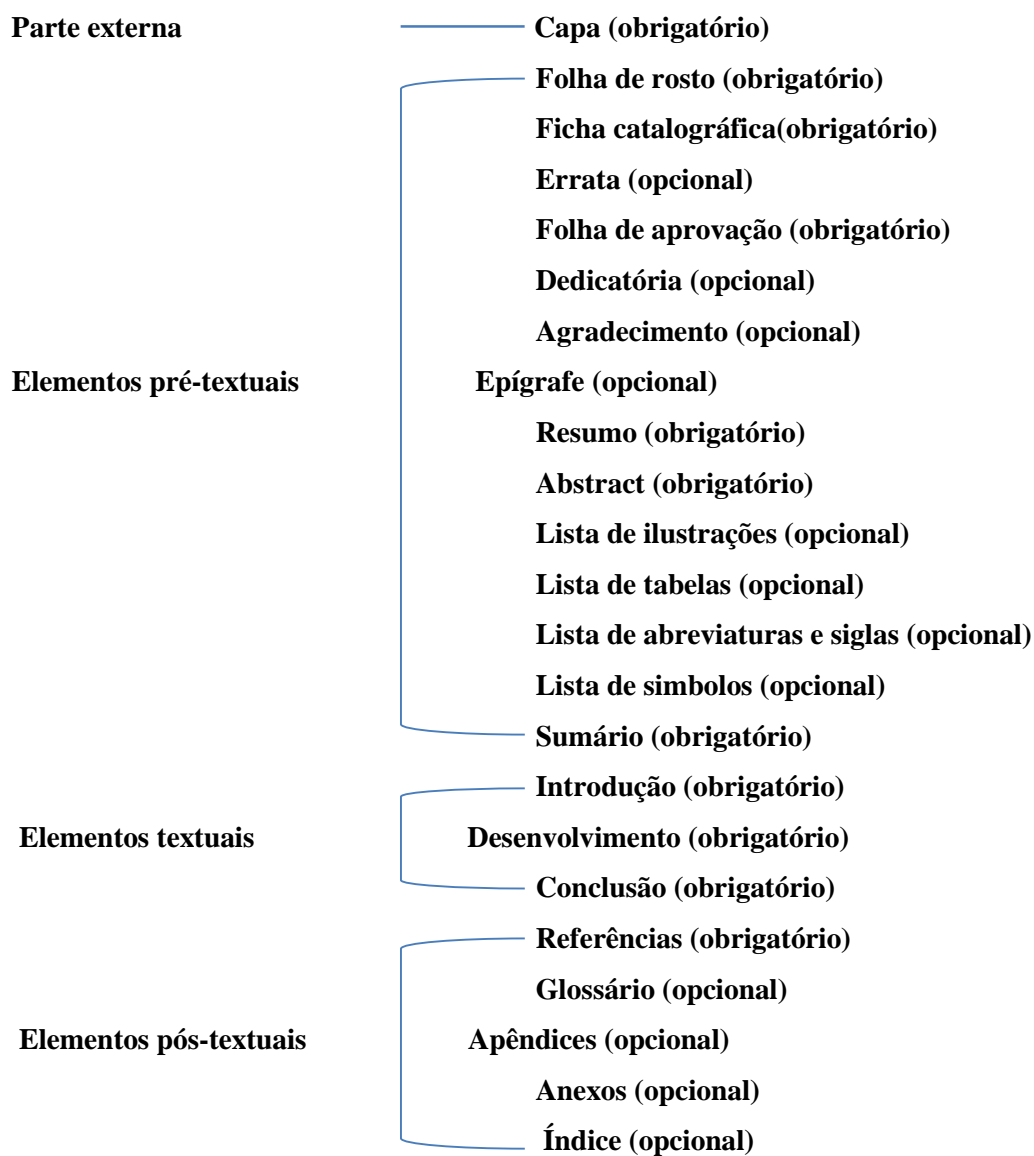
Parte externa
Capa (obrigatório)

Folha de rosto (obrigatório)
Ficha catalográfica(obrigatório)
Errata (opcional)
Folha de aprovação (obrigatório)
Dedicatória (opcional)
Agradecimento (opcional)
Elementos pré-textuais
Epígrafe (opcional)
Resumo (obrigatório)
Abstract (obrigatório)
Lista de ilustrações (opcional)
Lista de tabelas (opcional)
Lista de abreviaturas e siglas (opcional)
Lista de simbolos (opcional)
Sumário (obrigatório)

Introdução (obrigatório)
Elementos textuais
Desenvolvimento (obrigatório)
Conclusão (obrigatório)

Referências (obrigatório)
Glossário (opcional)
Elementos pós-textuais
Apêndices (opcional)
Anexos (opcional)
Índice (opcional)